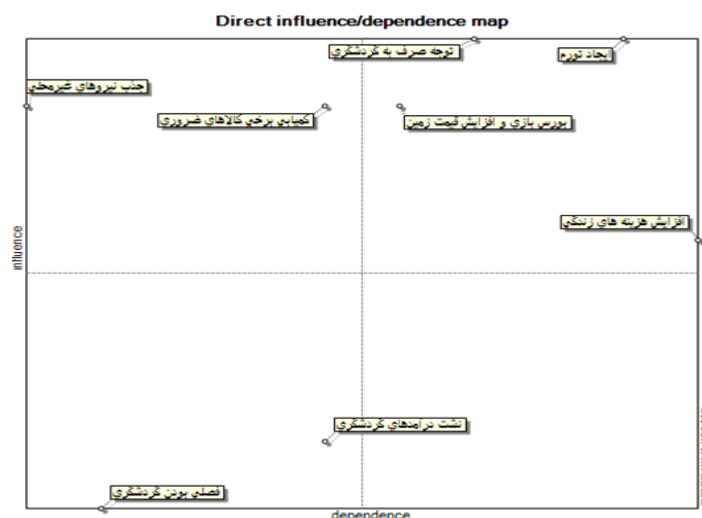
Direct influence/dependence map

توجه صرف به گردشگری

ایجاد تورم

جذب نیروهای غیرمحلی

کمیابی برخی کالاهای ضروری

بورس بازی و افزایش قیمت زمین

افزایش هزینه های زندگی

influence

نشت درآمدهای گردشگری

فصلی بودن گردشگری

dependence